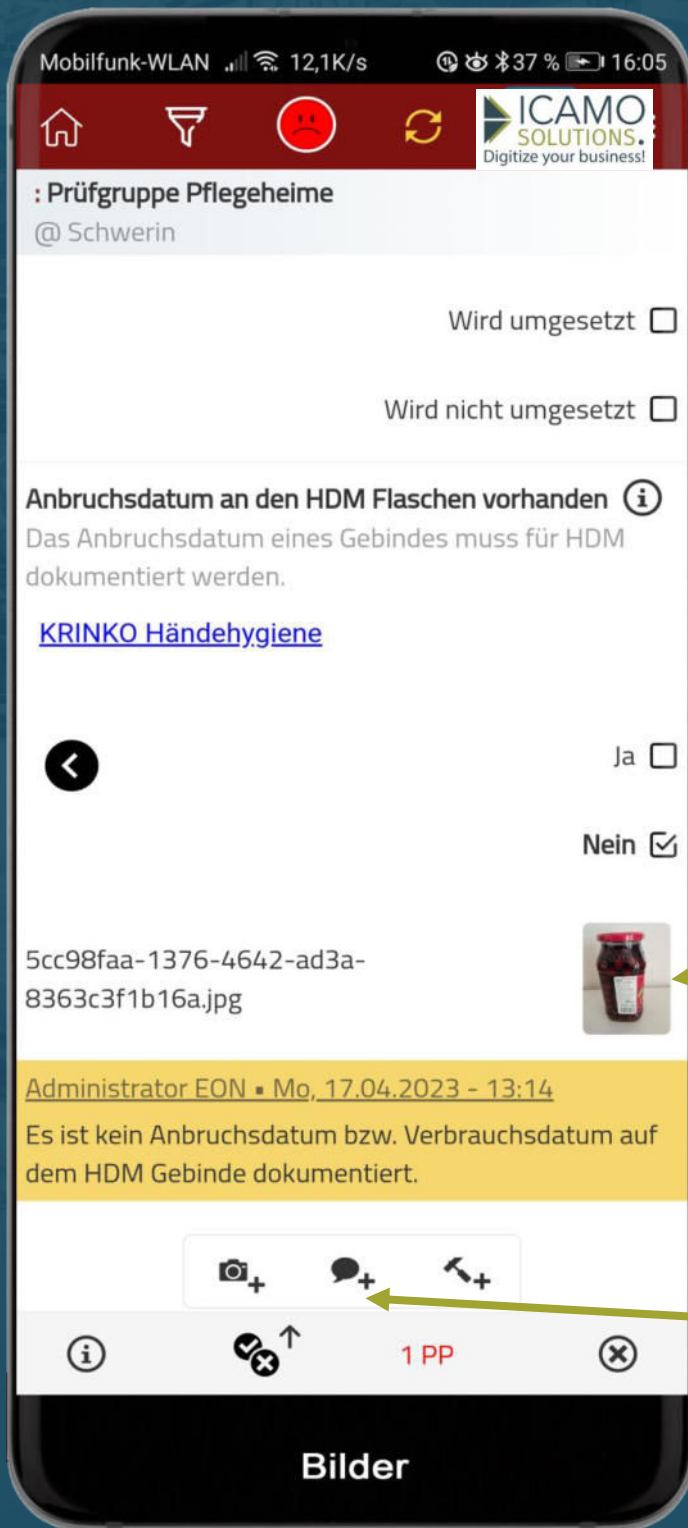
Mobilfunk-WLAN 12,1K/s 37 % 16:05

ICAMO SOLUTIONS. Digitize your business!

: Prüfgruppe Pflegeheime
@ Schwerin

Wird umgesetzt

Wird nicht umgesetzt

Anbruchsdatum an den HDM Flaschen vorhanden
Das Anbruchsdatum eines Gebindes muss für HDM dokumentiert werden.

KRINKO Händehygiene

Ja

Nein

5cc98faa-1376-4642-ad3a-8363c3f1b16a.jpg

Administrator EON • Mo, 17.04.2023 - 13:14
Es ist kein Anbruchsdatum bzw. Verbrauchsdatum auf dem HDM Gebinde dokumentiert.

1 PP

Bilder